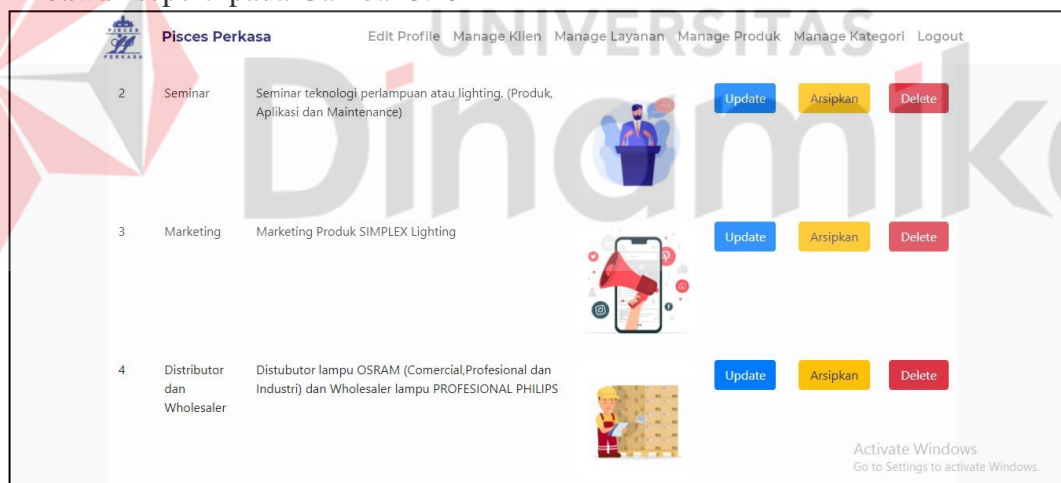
Pisces Perkasa

Edit Profile Manage Klien Manage Layanan Manage Produk Manage Kategori Logout

| | | | | | | |
|---|---|---|---|---|---|---|
| 2 | Seminar | Seminar teknologi perlampuan atau lighting. (Produk, Aplikasi dan Maintenance) | | Update | Arsipkan | Delete |
| 3 | Marketing | Marketing Produk SIMPLEX Lighting | | Update | Arsipkan | Delete |
| 4 | Distributor dan Wholesaler | Distubutor lampu OSRAM (Comercial,Profesional dan Industri) dan Wholesaler lampu PROFESIONAL PHILIPS | | Update | Arsipkan | Delete |

Activate Windows
Go to Settings to activate Windows.

UNIVERSITAS
Dinamika